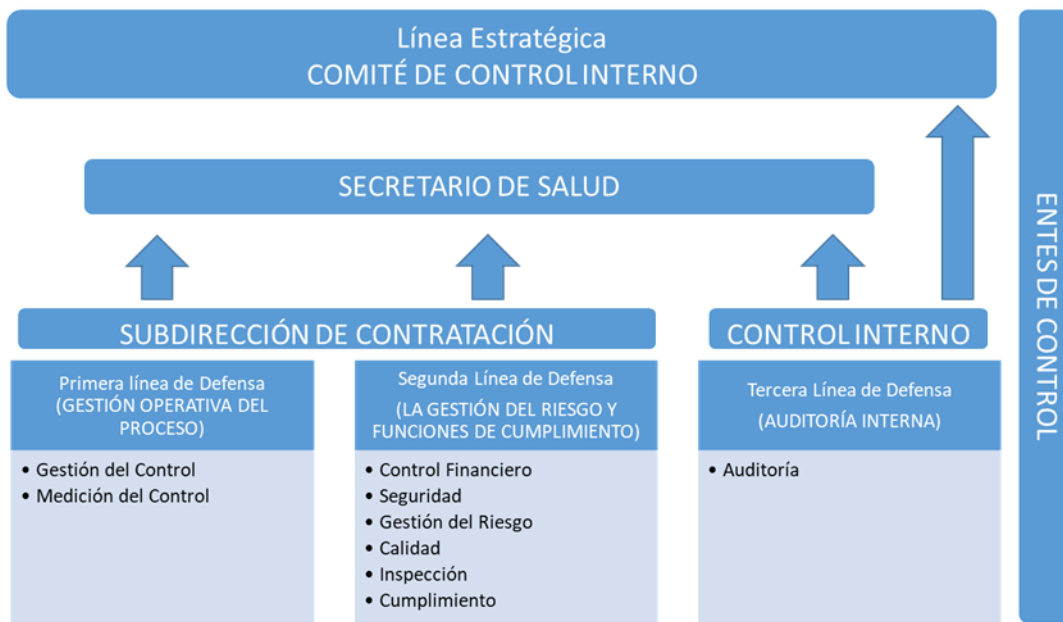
Línea Estratégica
COMITÉ DE CONTROL INTERNO

SECRETARIO DE SALUD

SUBDIRECCIÓN DE CONTRATACIÓN

CONTROL INTERNO

Primera línea de Defensa (GESTIÓN OPERATIVA DEL PROCESO)

• Gestión del Control
• Medición del Control

Segunda Línea de Defensa
(LA GESTIÓN DEL RIESGO Y FUNCIONES DE CUMPLIMIENTO)

• Control Financiero
• Seguridad
• Gestión del Riesgo
• Calidad
• Inspección
• Cumplimiento

Tercera Línea de Defensa
(AUDITORÍA INTERNA)

• Auditoría

ENTES DE CONTROL